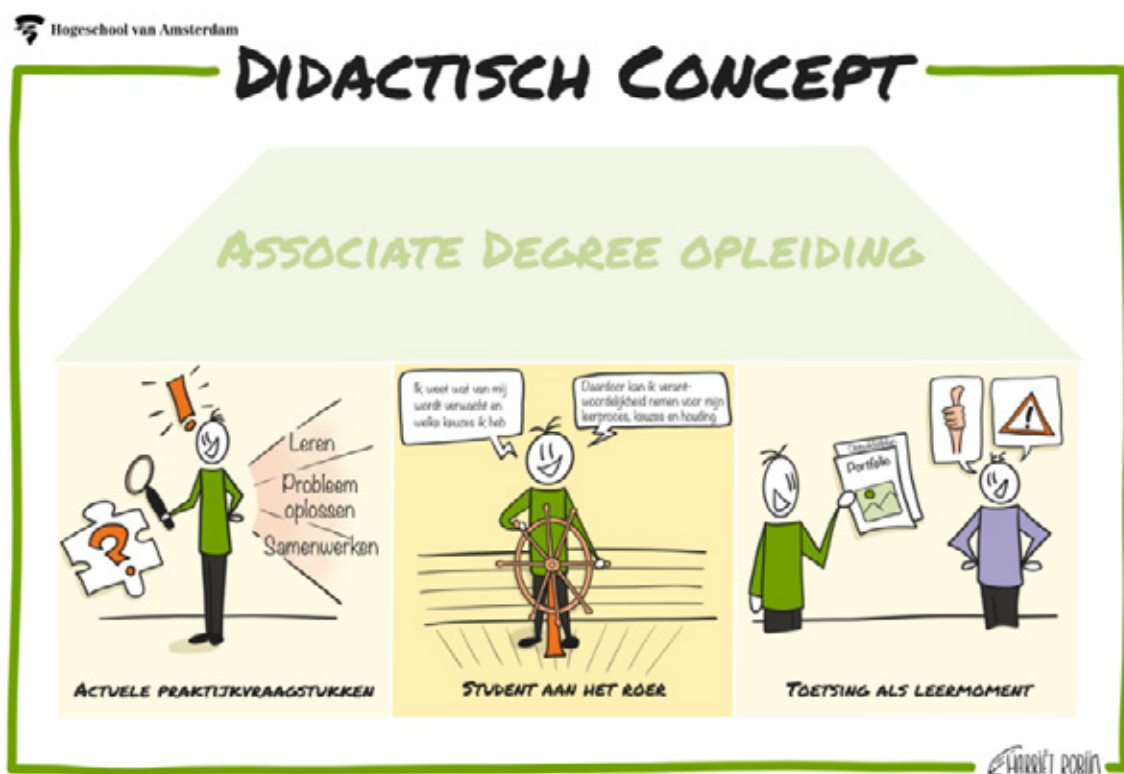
Hogeschool van Amsterdam

DIDACTISCH CONCEPT

ASSOCIATE DEGREE OPLEIDING

!

?

Leren

Probleem oplossen

Samenwerken

ACTUELE PRAKTIJKVRAAGSTUKKEN

Ik weet wat van mij wordt verwacht en welke keuzes ik heb

Daardoor kan ik verantwoordelijkheid nemen voor mijn leerproces, keuzes en houding

STUDENT AAN HET ROER

Portfolio

TOETSING ALS LEERMOMENT

Harriët Robijn